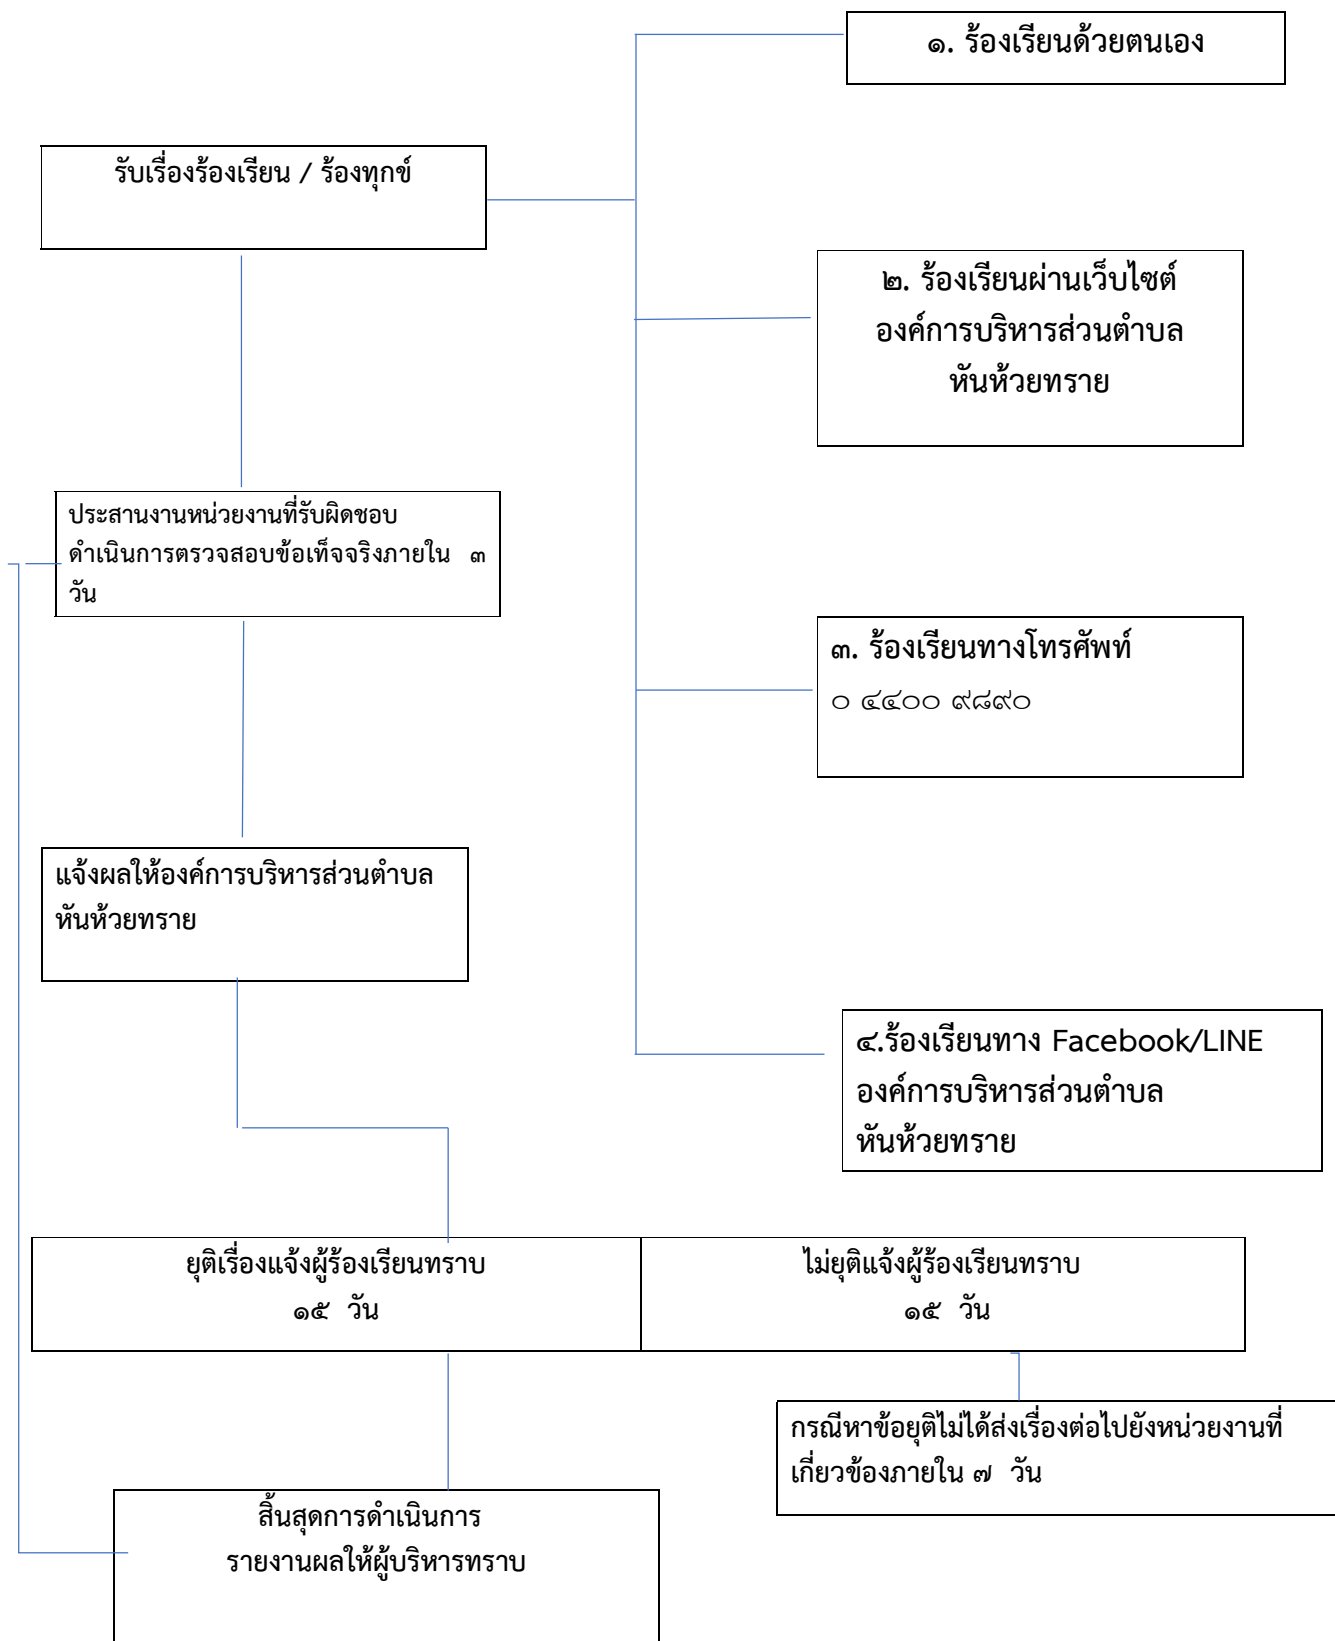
๑. ร้องเรียนด้วยตนเอง

รับเรื่องร้องเรียน / ร้องทุกข์

๒. ร้องเรียนผ่านเว็บไซต์ องค์การบริหารส่วนตำบลหันห้วยทราย

ประสานงานหน่วยงานที่รับผิดชอบ ดำเนินการตรวจสอบข้อเท็จจริงภายใน ๓ วัน

๓. ร้องเรียนทางโทรศัพท์
๐ ๔๔๐๐ ๙๘๙๐

แจ้งผลให้องค์การบริหารส่วนตำบลหันห้วยทราย

๔.ร้องเรียนทาง Facebook/LINE องค์การบริหารส่วนตำบลหันห้วยทราย

ยุติเรื่องแจ้งผู้ร้องเรียนทราบ
๑๕ วัน

ไม่ยุติแจ้งผู้ร้องเรียนทราบ
๑๕ วัน

กรณีหาข้อยุติไม่ได้ส่งเรื่องต่อไปยังหน่วยงานที่เกี่ยวข้องภายใน ๗ วัน

สิ้นสุดการดำเนินการ
รายงานผลให้ผู้บริหารทราบ